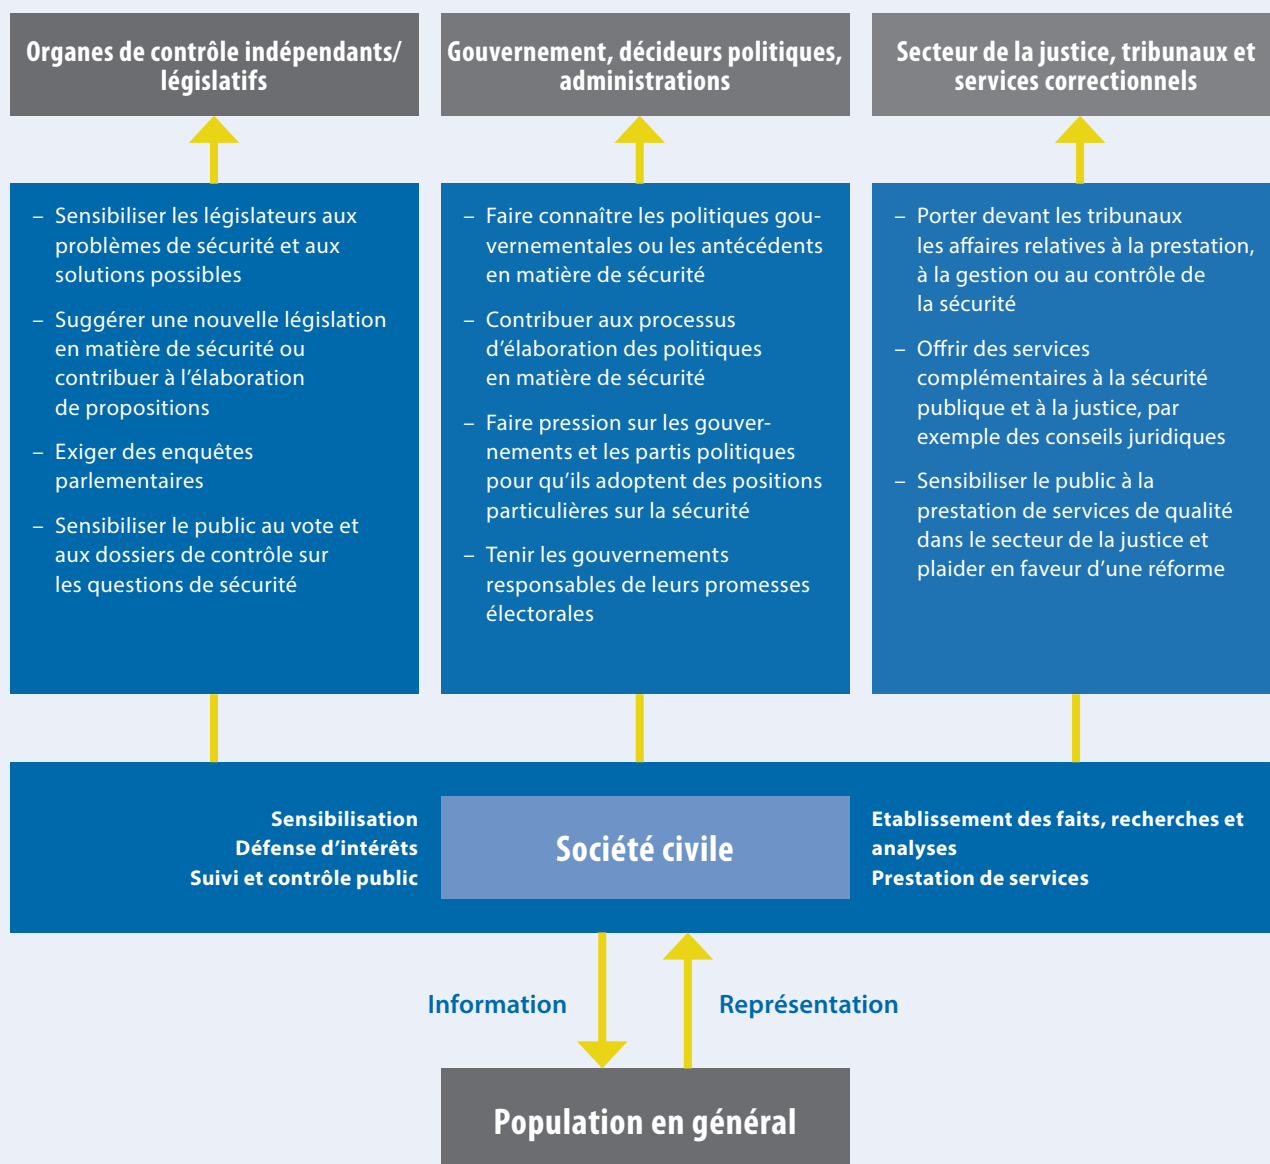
Organes de contrôle indépendants/ législatifs

Gouvernement, décideurs politiques, administrations

Secteur de la justice, tribunaux et services correctionnels

– Sensibiliser les législateurs aux problèmes de sécurité et aux solutions possibles

– Suggérer une nouvelle législation en matière de sécurité ou contribuer à l'élaboration de propositions

– Exiger des enquêtes parlementaires

– Sensibiliser le public au vote et aux dossiers de contrôle sur les questions de sécurité

– Faire connaître les politiques gouvernementales ou les antécédents en matière de sécurité

– Contribuer aux processus d'élaboration des politiques en matière de sécurité

– Faire pression sur les gouvernements et les partis politiques pour qu'ils adoptent des positions particulières sur la sécurité

– Tenir les gouvernements responsables de leurs promesses électorales

– Porter devant les tribunaux les affaires relatives à la prestation, à la gestion ou au contrôle de la sécurité

– Offrir des services complémentaires à la sécurité publique et à la justice, par exemple des conseils juridiques

– Sensibiliser le public à la prestation de services de qualité dans le secteur de la justice et plaider en faveur d'une réforme

Sensibilisation
Défense d'intérêts
Suivi et contrôle public

Société civile

Etablissement des faits, recherches et analyses
Prestation de services

Information

Représentation

Population en général